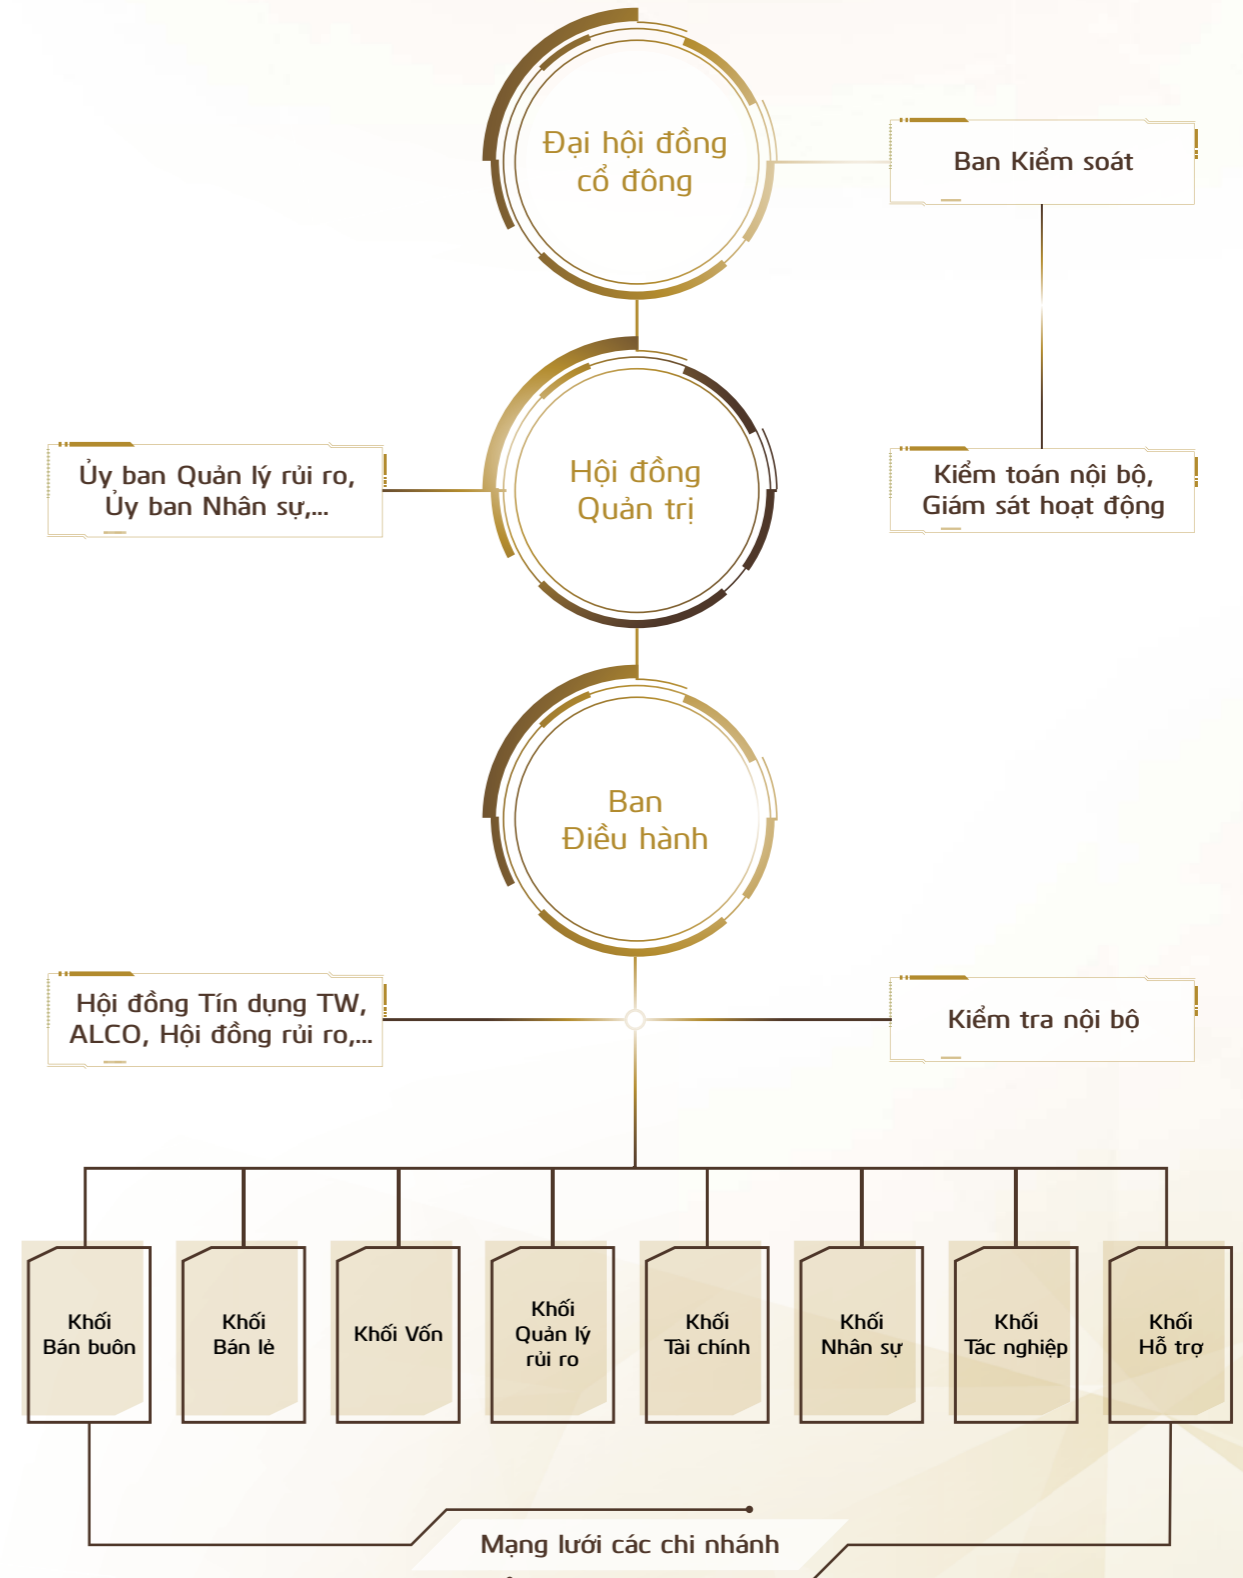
Đại hội đồng cổ đông

Ban Kiểm soát

Ủy ban Quản lý rủi ro, Ủy ban Nhân sự,...

Hội đồng Quản trị

Kiểm toán nội bộ, Giám sát hoạt động

Ban Điều hành

Hội đồng Tín dụng TW, ALCO, Hội đồng rủi ro,...

Kiểm tra nội bộ

Khối Bán buôn

Khối Bán lẻ

Khối Vốn

Khối Quản lý rủi ro

Khối Tài chính

Khối Nhân sự

Khối Tác nghiệp

Khối Hỗ trợ

Mạng lưới các chi nhánh